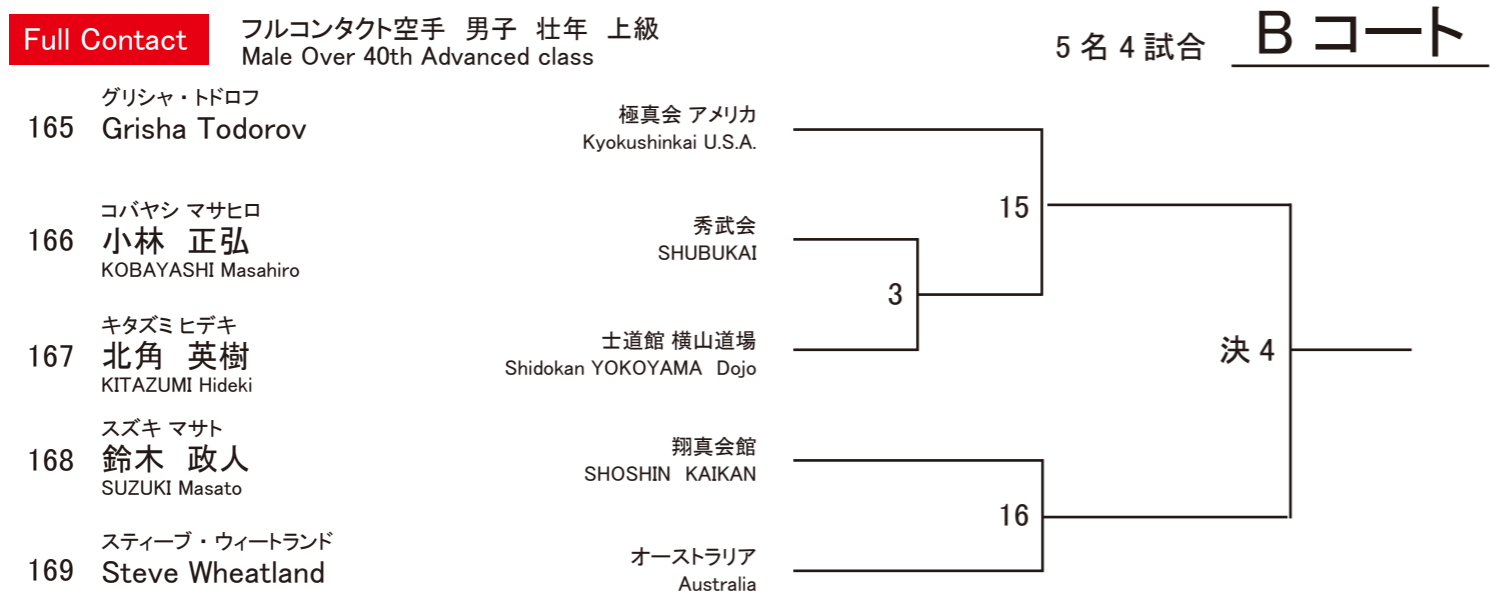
Full Contact フルコンタクト空手 男子 壮年 上級
Male Over 40th Advanced class

5名4試合 Bコート

グリシャ・トドロフ
165 Grisha Todorov
極真会 アメリカ
Kyokushinkai U.S.A.

コバヤシ マサヒロ
166 小林 正弘
KOBAYASHI Masahiro
秀武会
SHUBUKAI

キタズミ ヒデキ
167 北角 英樹
KITAZUMI Hideki
士道館 横山道場
Shidokan YOKOYAMA Dojo

スズキ マサト
168 鈴木 政人
SUZUKI Masato
翔真会館
SHOSHIN KAIKAN

スティーブ・ウィートランド
169 Steve Wheatland
オーストラリア
Australia

15
3
決4
16